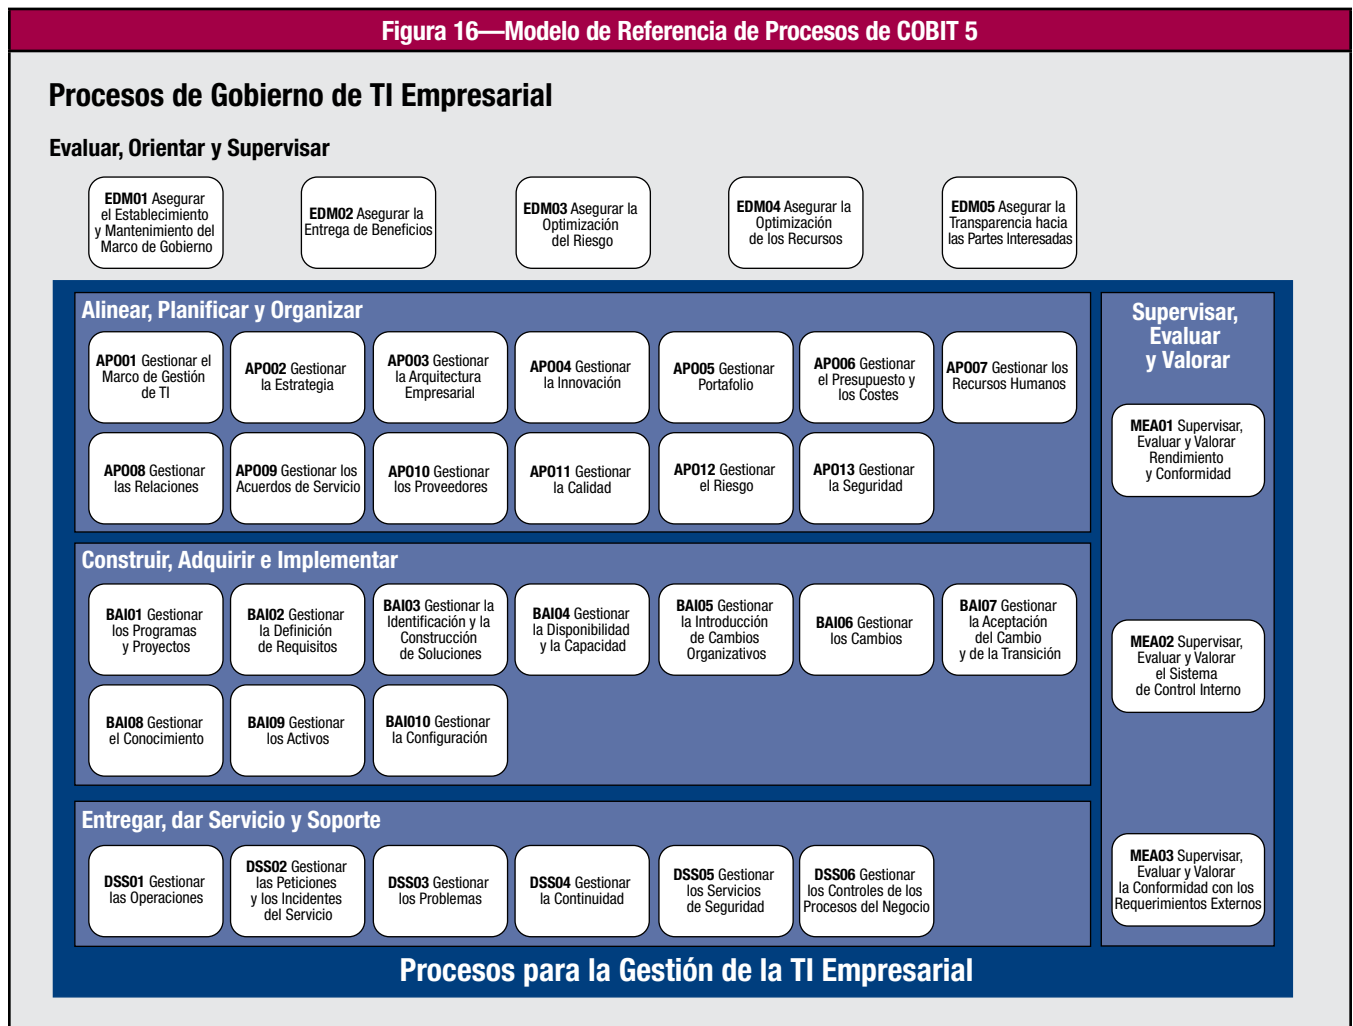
Figura 16—Modelo de Referencia de Procesos de COBIT 5

Procesos de Gobierno de TI Empresarial

Evaluar, Orientar y Supervisar

EDM01 Asegurar el Establecimiento y Mantenimiento del Marco de Gobierno

EDM02 Asegurar la Entrega de Beneficios

EDM03 Asegurar la Optimización del Riesgo

EDM04 Asegurar la Optimización de los Recursos

EDM05 Asegurar la Transparencia hacia las Partes Interesadas

Alinear, Planificar y Organizar

AP001 Gestionar el Marco de Gestión de TI

AP002 Gestionar la Estrategia

AP003 Gestionar la Arquitectura Empresarial

AP004 Gestionar la Innovación

AP005 Gestionar Portafolio

AP006 Gestionar el Presupuesto y los Costes

AP007 Gestionar los Recursos Humanos

AP008 Gestionar las Relaciones

AP009 Gestionar los Acuerdos de Servicio

AP010 Gestionar los Proveedores

AP011 Gestionar la Calidad

AP012 Gestionar el Riesgo

AP013 Gestionar la Seguridad

Supervisar, Evaluar y Valorar

MEA01 Supervisar, Evaluar y Valorar Rendimiento y Conformidad

Construir, Adquirir e Implementar

BAI01 Gestionar los Programas y Proyectos

BAI02 Gestionar la Definición de Requisitos

BAI03 Gestionar la Identificación y la Construcción de Soluciones

BAI04 Gestionar la Disponibilidad y la Capacidad

BAI05 Gestionar la Introducción de Cambios Organizativos

BAI06 Gestionar los Cambios

BAI07 Gestionar la Aceptación del Cambio y de la Transición

MEA02 Supervisar, Evaluar y Valorar el Sistema de Control Interno

BAI08 Gestionar el Conocimiento

BAI09 Gestionar los Activos

BAI010 Gestionar la Configuración

Entregar, dar Servicio y Soporte

DSS01 Gestionar las Operaciones

DSS02 Gestionar las Peticiones y los Incidentes del Servicio

DSS03 Gestionar los Problemas

DSS04 Gestionar la Continuidad

DSS05 Gestionar los Servicios de Seguridad

DSS06 Gestionar los Controles de los Procesos del Negocio

MEA03 Supervisar, Evaluar y Valorar la Conformidad con los Requerimientos Externos

Procesos para la Gestión de la TI Empresarial